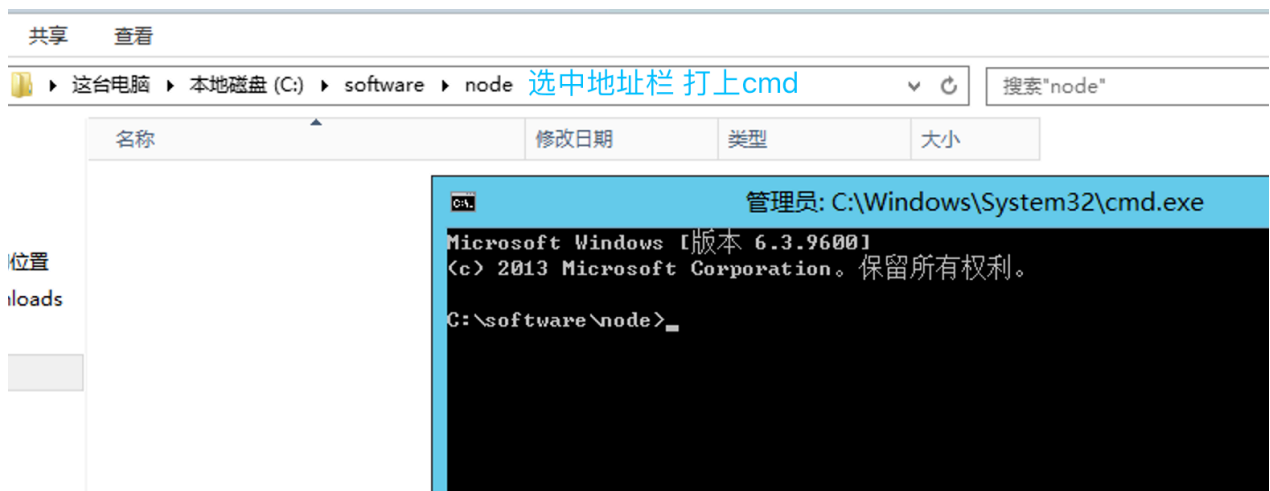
共享 查看

这台电脑 ▸ 本地磁盘 (C:) ▸ software ▸ node 选中地址栏 打上cmd

搜索"node"

名称 | 修改日期 | 类型 | 大小

位置
loads

C:\ 管理员: C:\Windows\System32\cmd.exe

Microsoft Windows [版本 6.3.9600]
(c) 2013 Microsoft Corporation。保留所有权利。

C:\software\node>_